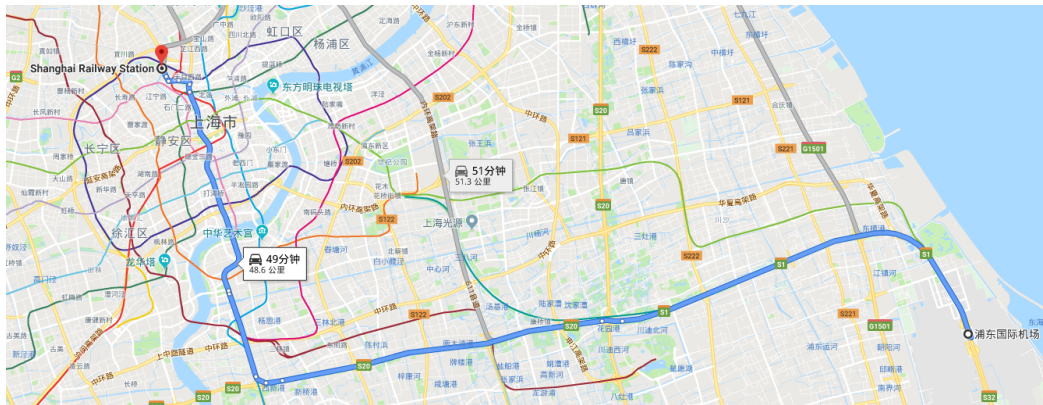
Shanghai Railway Station
虹口区
杨浦区
东方明珠电视塔
上海市
静安区
长宁区
徐汇区
龙华寺
中华艺术宫
上海光源
49分钟
48.6 公里
51分钟
51.3 公里
浦东国际机场
G2
S20
S222
S121
S202
S122
S1
G1501
S32
S221